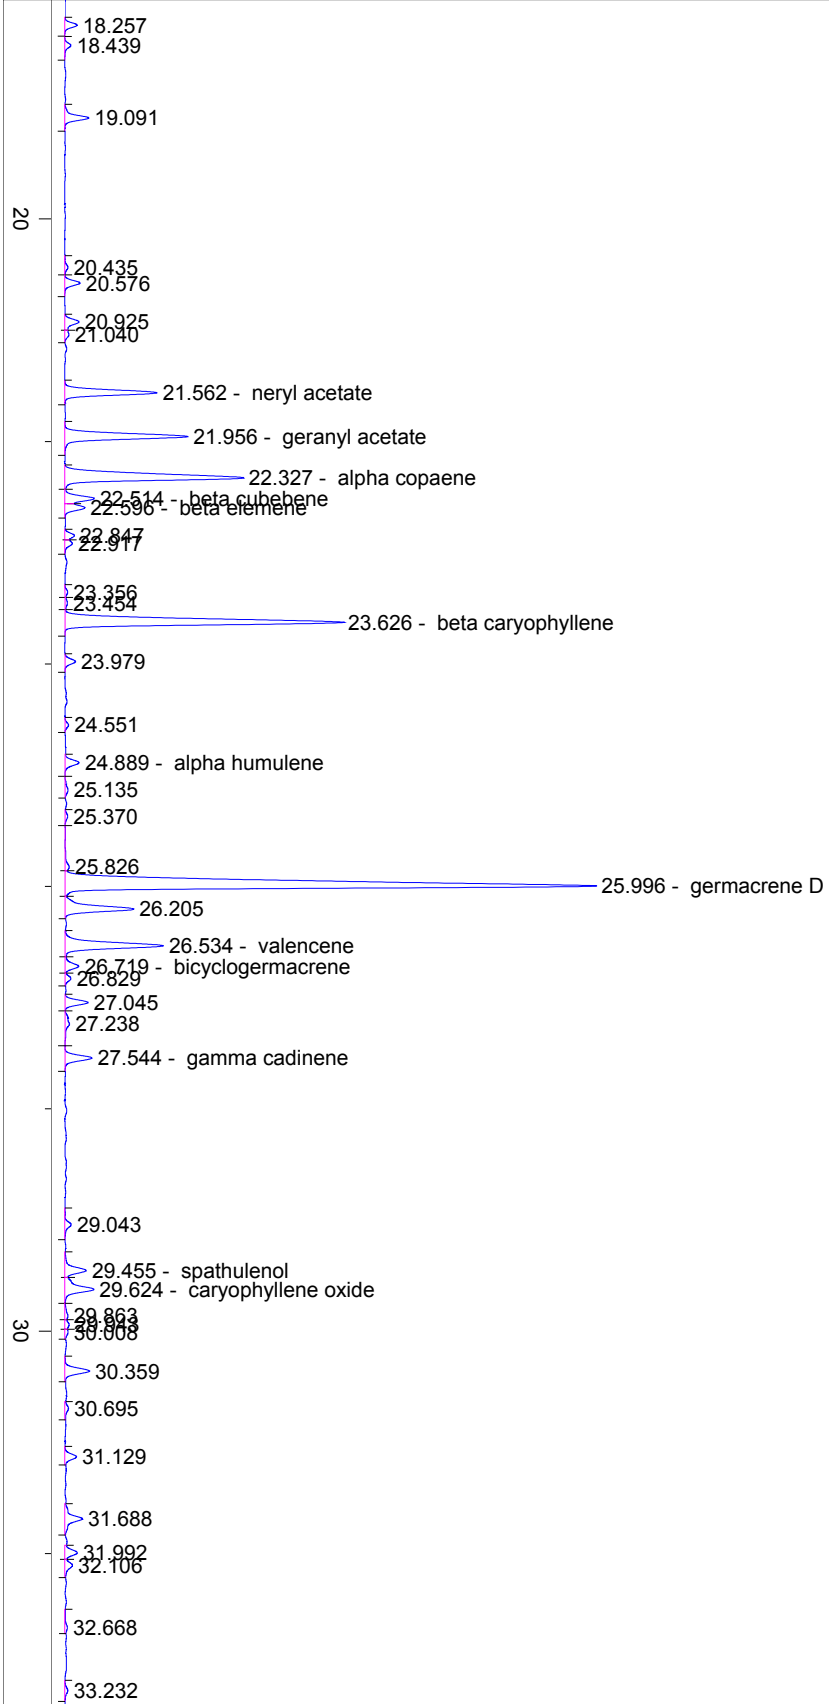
18.257
18.439
19.091
20
20.435
20.576
20.925
21.040
21.562 - neryl acetate
21.956 - geranyl acetate
22.327 - alpha copaene
22.514 - beta cubebene
22.596 - beta elemene
22.847
22.917
23.356
23.454
23.626 - beta caryophyllene
23.979
24.551
24.889 - alpha humulene
25.135
25.370
25.826
25.996 - germacrene D
26.205
26.534 - valencene
26.719 - bicyclogermacrene
26.829
27.045
27.238
27.544 - gamma cadinene
29.043
29.455 - spathulenol
29.624 - caryophyllene oxide
30
29.863
29.943
30.008
30.359
30.695
31.129
31.688
31.992
32.106
32.668
33.232